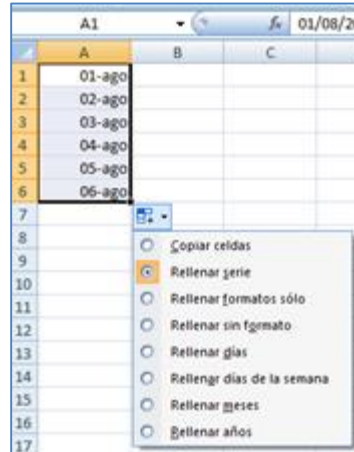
A1 $f_x$ 01/08/2

| | A | B | C |
|---|---|---|---|
| 1 | 01-ago | | |
| 2 | 02-ago | | |
| 3 | 03-ago | | |
| 4 | 04-ago | | |
| 5 | 05-ago | | |
| 6 | 06-ago | | |
| 7 | | | |
| 8 | | | |
| 9 | | | |
| 10 | | | |
| 11 | | | |
| 12 | | | |
| 13 | | | |
| 14 | | | |
| 15 | | | |
| 16 | | | |
| 17 | | | |

Copiar celdas
Rellenar serie
Rellenar formatos sólo
Rellenar sin formato
Rellenar días
Rellenar días de la semana
Rellenar meses
Rellenar años